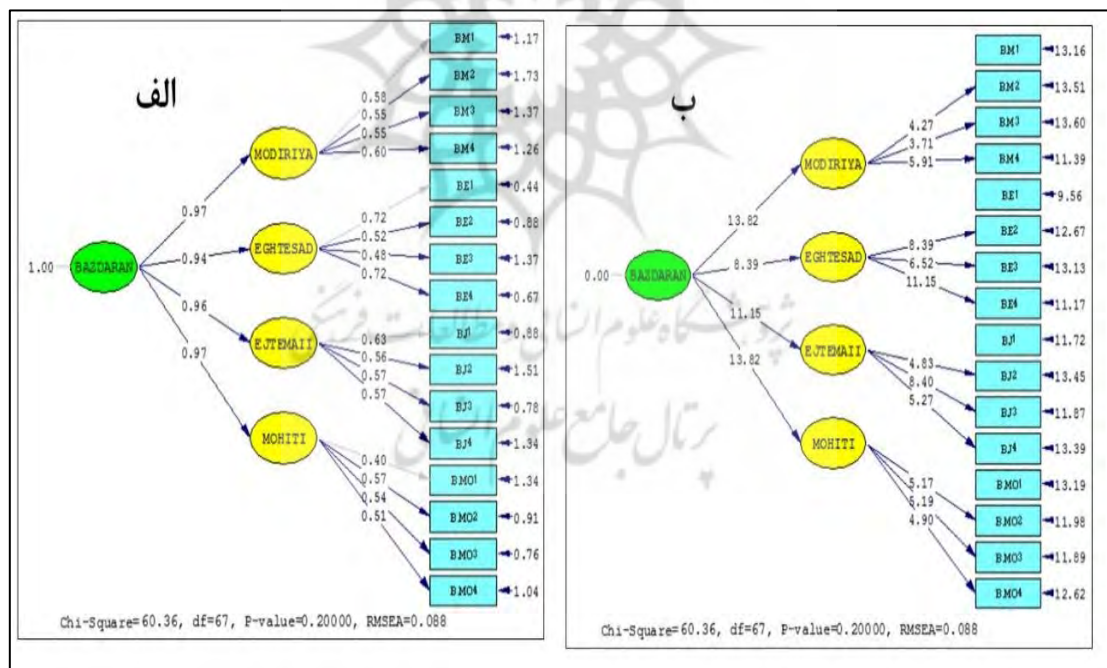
الف

1.00 BAZDARAN
0.97
0.94
0.96
0.97
MODIRIYA
EGHTESAD
EJTEMAII
MOHITI
0.58
0.55
0.55
0.60
0.72
0.52
0.48
0.72
0.63
0.56
0.57
0.57
0.40
0.57
0.54
0.51
BM1 1.17
BM2 1.73
BM3 1.37
BM4 1.26
BE1 0.44
BE2 0.88
BE3 1.37
BE4 0.67
BJ1 0.88
BJ2 1.51
BJ3 0.78
BJ4 1.34
BMO1 1.34
BMO2 0.91
BMO3 0.76
BMO4 1.04
Chi-Square=60.36, df=67, P-value=0.20000, RMSEA=0.088

ب

0.00 BAZDARAN
13.82
8.39
11.15
13.82
MODIRIYA
EGHTESAD
EJTEMAII
MOHITI
4.27
3.71
5.91
8.39
6.52
11.15
4.83
8.40
5.27
5.17
5.19
4.90
BM1 13.16
BM2 13.51
BM3 13.60
BM4 11.39
BE1 9.56
BE2 12.67
BE3 13.13
BE4 11.17
BJ1 11.72
BJ2 13.45
BJ3 11.87
BJ4 13.39
BMO1 13.19
BMO2 11.98
BMO3 11.89
BMO4 12.62
Chi-Square=60.36, df=67, P-value=0.20000, RMSEA=0.088

پژوهشگاه علوم انسانی و مطالعات فرهنگی
پرتال جامع علوم انسانی